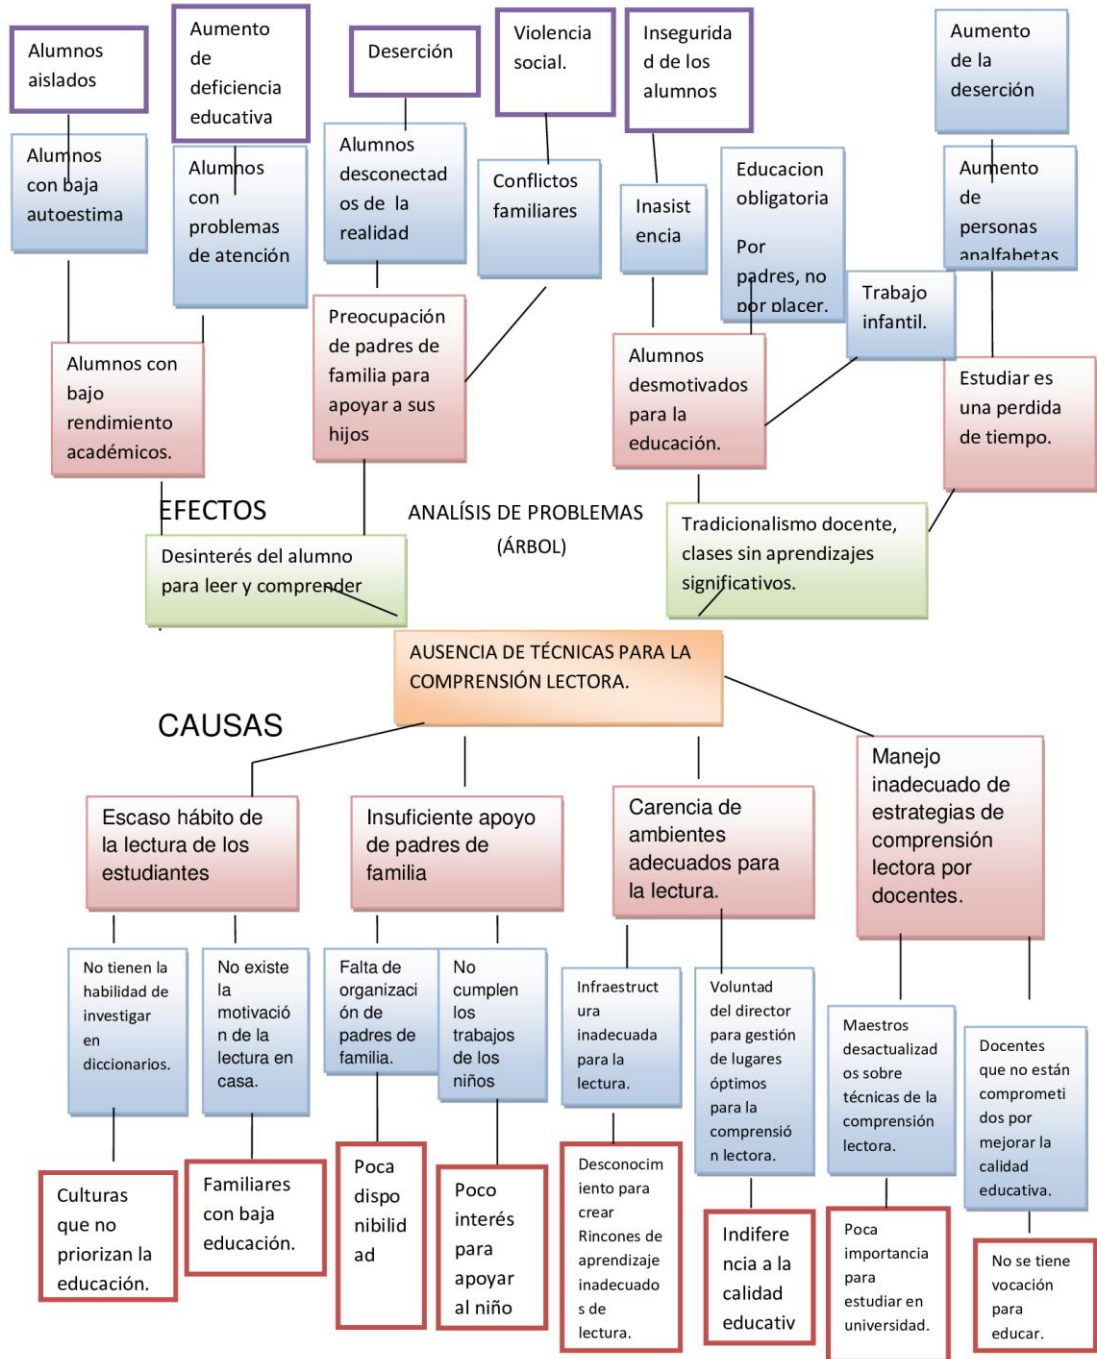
Alumnos aislados

Aumento de deficiencia educativa

Deserción

Violencia social.

Inseguridad de los alumnos

Aumento de la deserción

Alumnos con baja autoestima

Alumnos con problemas de atención

Alumnos desconectados de la realidad

Conflictos familiares

Inasistencia

Educacion obligatoria

Por padres, no por placer.

Aumento de personas analfabetas

Trabajo infantil.

Alumnos con bajo rendimiento académicos.

Preocupación de padres de familia para apoyar a sus hijos

Alumnos desmotivados para la educación.

Estudiar es una perdida de tiempo.

EFECTOS

ANALÍSIS DE PROBLEMAS (ÁRBOL)

Desinterés del alumno para leer y comprender

Tradicionalismo docente, clases sin aprendizajes significativos.

AUSENCIA DE TÉCNICAS PARA LA COMPRENSIÓN LECTORA.

CAUSAS

Escaso hábito de la lectura de los estudiantes

Insuficiente apoyo de padres de familia

Carencia de ambientes adecuados para la lectura.

Manejo inadecuado de estrategias de comprensión lectora por docentes.

No tienen la habilidad de investigar en diccionarios.

No existe la motivación de la lectura en casa.

Falta de organización de padres de familia.

No cumplen los trabajos de los niños

Infraestructura inadecuada para la lectura.

Voluntad del director para gestión de lugares óptimos para la comprensión lectora.

Maestros desactualizados sobre técnicas de la comprensión lectora.

Docentes que no están comprometidos por mejorar la calidad educativa.

Culturas que no priorizan la educación.

Familiares con baja educación.

Poca disponibilidad

Poco interés para apoyar al niño

Desconocimiento para crear Rincones de aprendizaje inadecuados de lectura.

Indiferencia a la calidad educativ

Poca importancia para estudiar en universidad.

No se tiene vocación para educar.